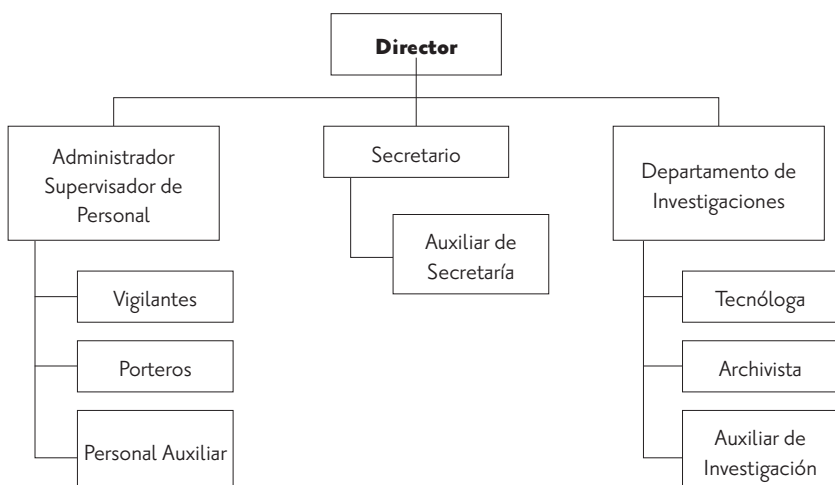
**Director**

Administrador Supervisador de Personal

Vigilantes

Porteros

Personal Auxiliar

Secretario

Auxiliar de Secretaría

Departamento de Investigaciones

Tecnóloga

Archivista

Auxiliar de Investigación